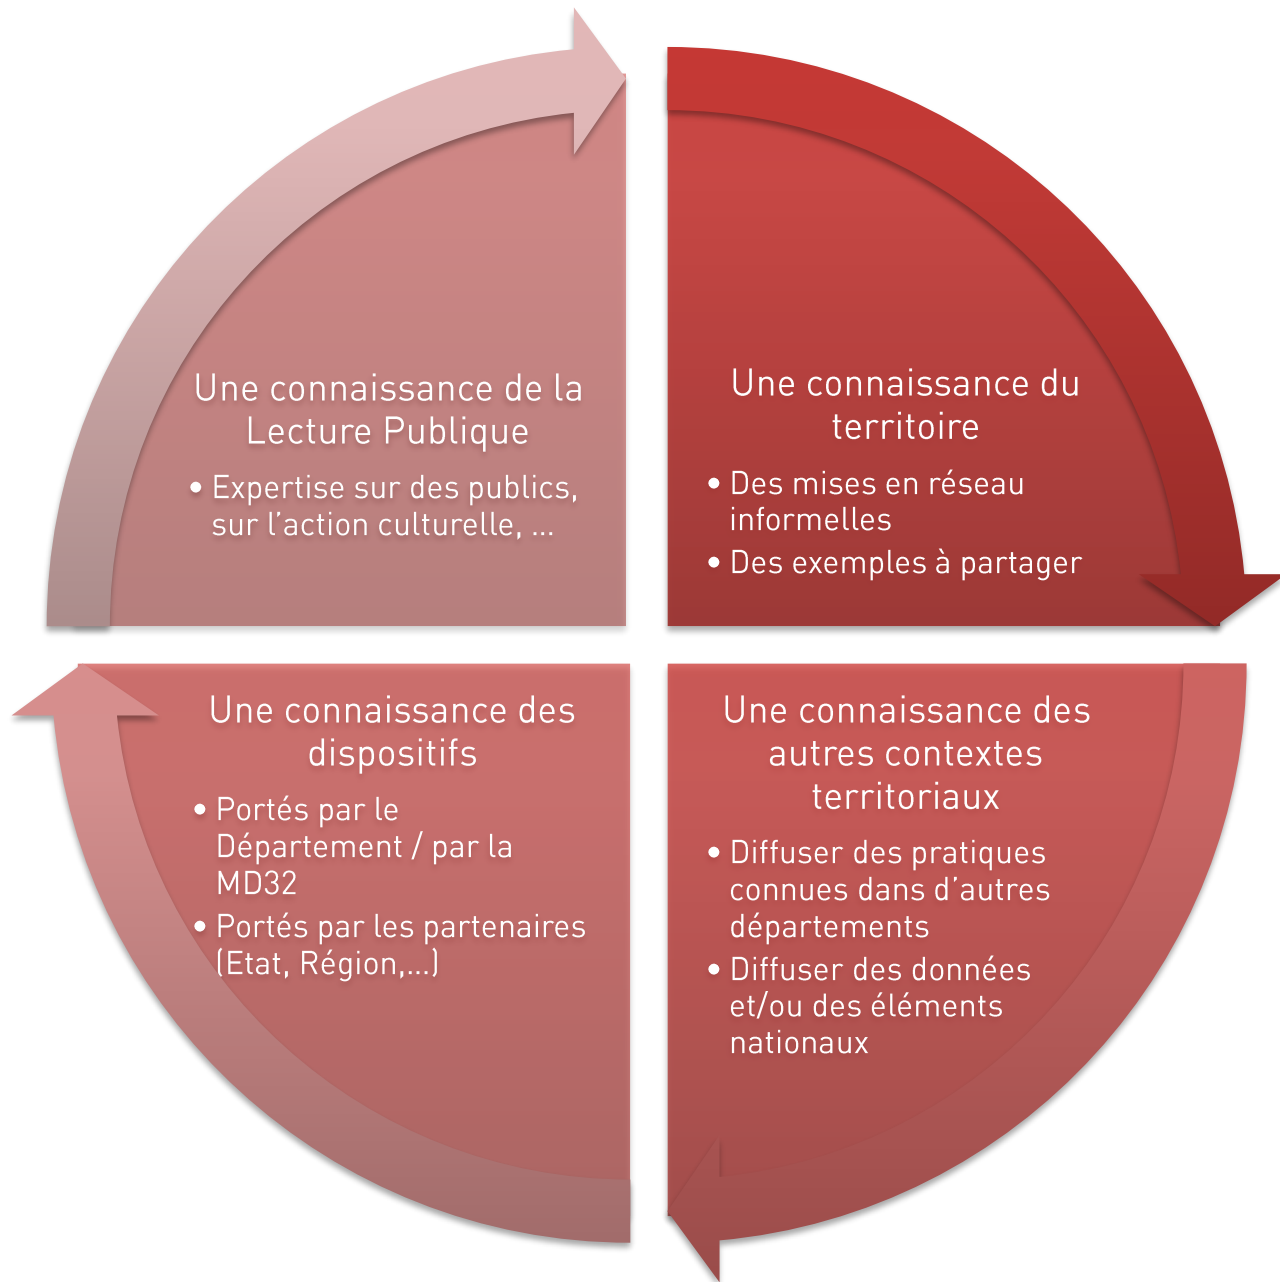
Une connaissance de la Lecture Publique

• Expertise sur des publics, sur l'action culturelle, …

Une connaissance du territoire

• Des mises en réseau informelles
• Des exemples à partager

Une connaissance des dispositifs

• Portés par le Département / par la MD32
• Portés par les partenaires (Etat, Région,…)

Une connaissance des autres contextes territoriaux

• Diffuser des pratiques connues dans d'autres départements
• Diffuser des données et/ou des éléments nationaux